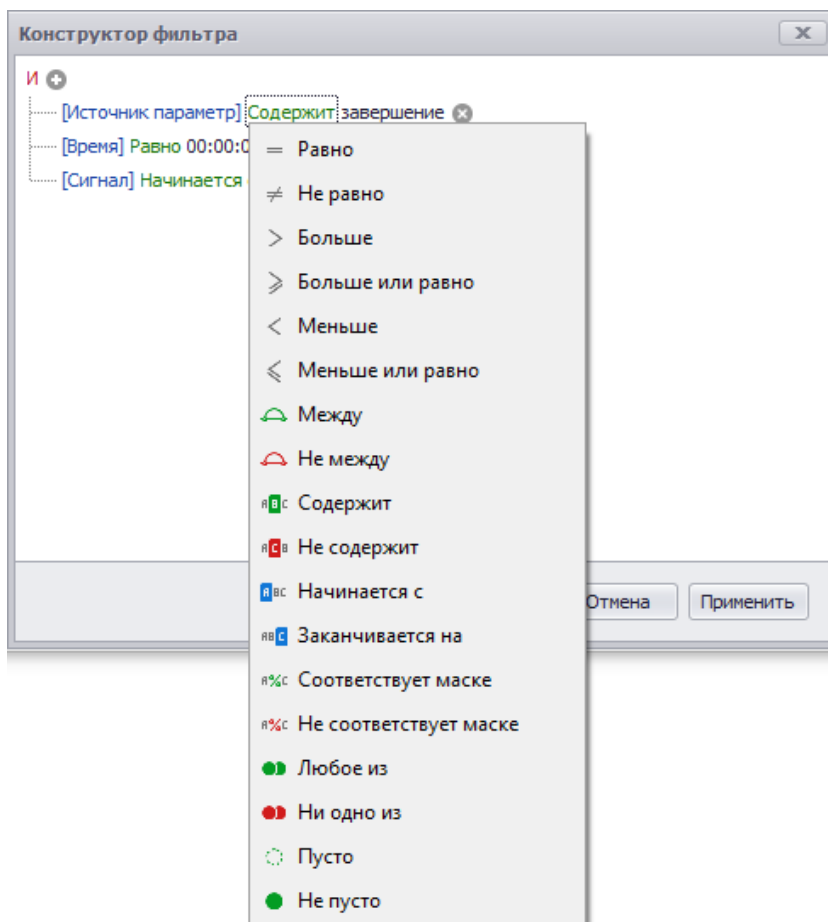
Конструктор фильтра

И

[Источник параметр] Содержит завершение

[Время] Равно 00:00:0

[Сигнал] Начинается

= Равно
≠ Не равно
> Больше
⩾ Больше или равно
< Меньше
⩽ Меньше или равно
Между
Не между
ABC Содержит
ACB Не содержит
ABC Начинается с
ABC Заканчивается на
A%C Соответствует маске
A%C Не соответствует маске
Любое из
Ни одно из
Пусто
Не пусто

Отмена
Применить